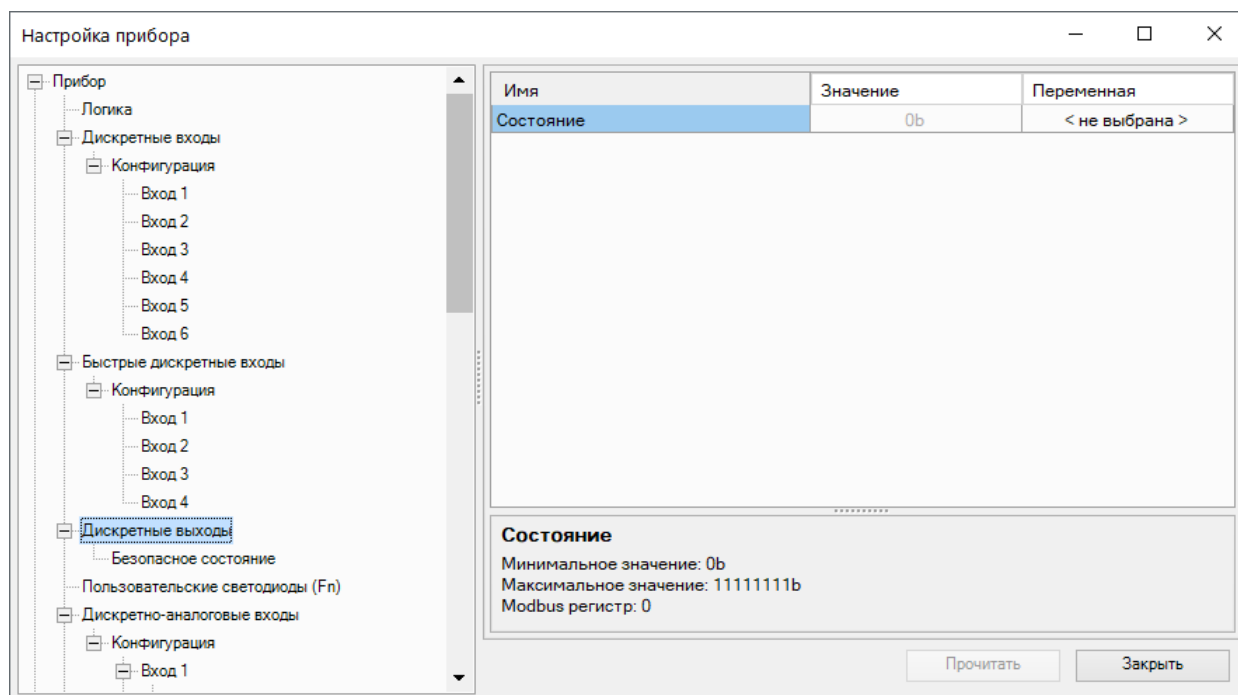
Настройка прибора

Прибор
Логика
Дискретные входы
Конфигурация
Вход 1
Вход 2
Вход 3
Вход 4
Вход 5
Вход 6
Быстрые дискретные входы
Конфигурация
Вход 1
Вход 2
Вход 3
Вход 4
Дискретные выходы
Безопасное состояние
Пользовательские светодиоды (Fn)
Дискретно-аналоговые входы
Конфигурация
Вход 1

| Имя | Значение | Переменная |
|---|---|---|
| Состояние | 0b | < не выбрана > |

Состояние
Минимальное значение: 0b
Максимальное значение: 11111111b
Modbus регистр: 0

Прочитать
Закрыть